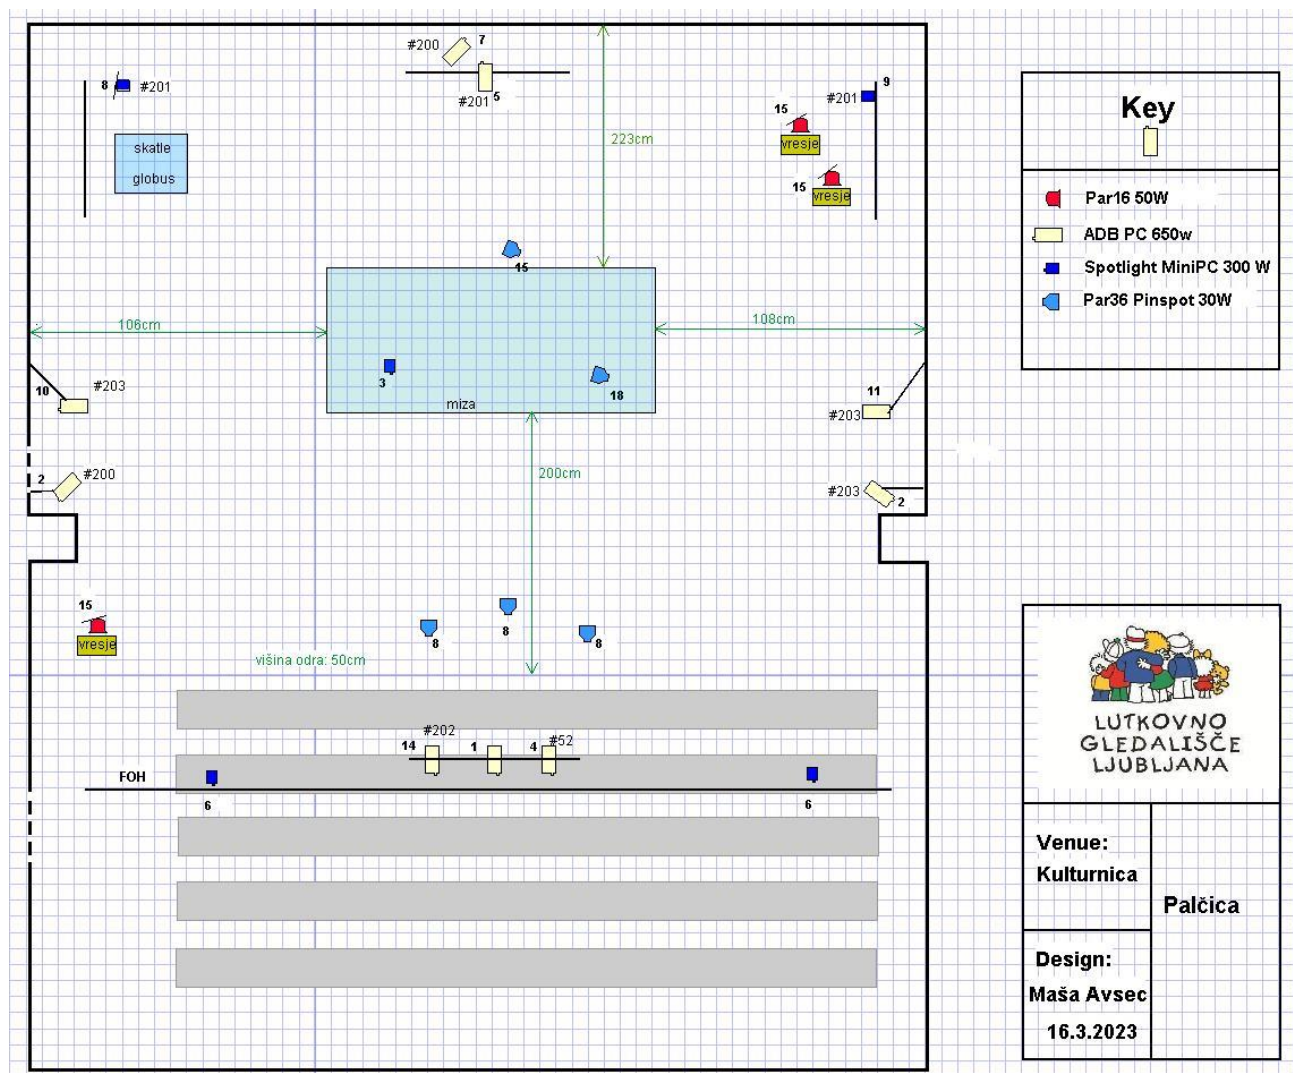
#200 7

#201 5

8 #201

skatle

globus

223cm

15 #201 9

vresje

15 vresje

15

106cm

108cm

3

18

miza

10 #203

11 #203

2 #200

#203 2

200cm

15

vresje

8

8

8

višina odra: 50cm

#202

14 1 4 #52

FOH

6

6

Key

Par16 50W

ADB PC 650w

Spotlight MiniPC 300 W

Par36 Pinspot 30W

LUTKOVNO GLEDALIŠČE LJUBLJANA

Venue:

Kulturnica

Palčica

Design:

Maša Avsec

16.3.2023